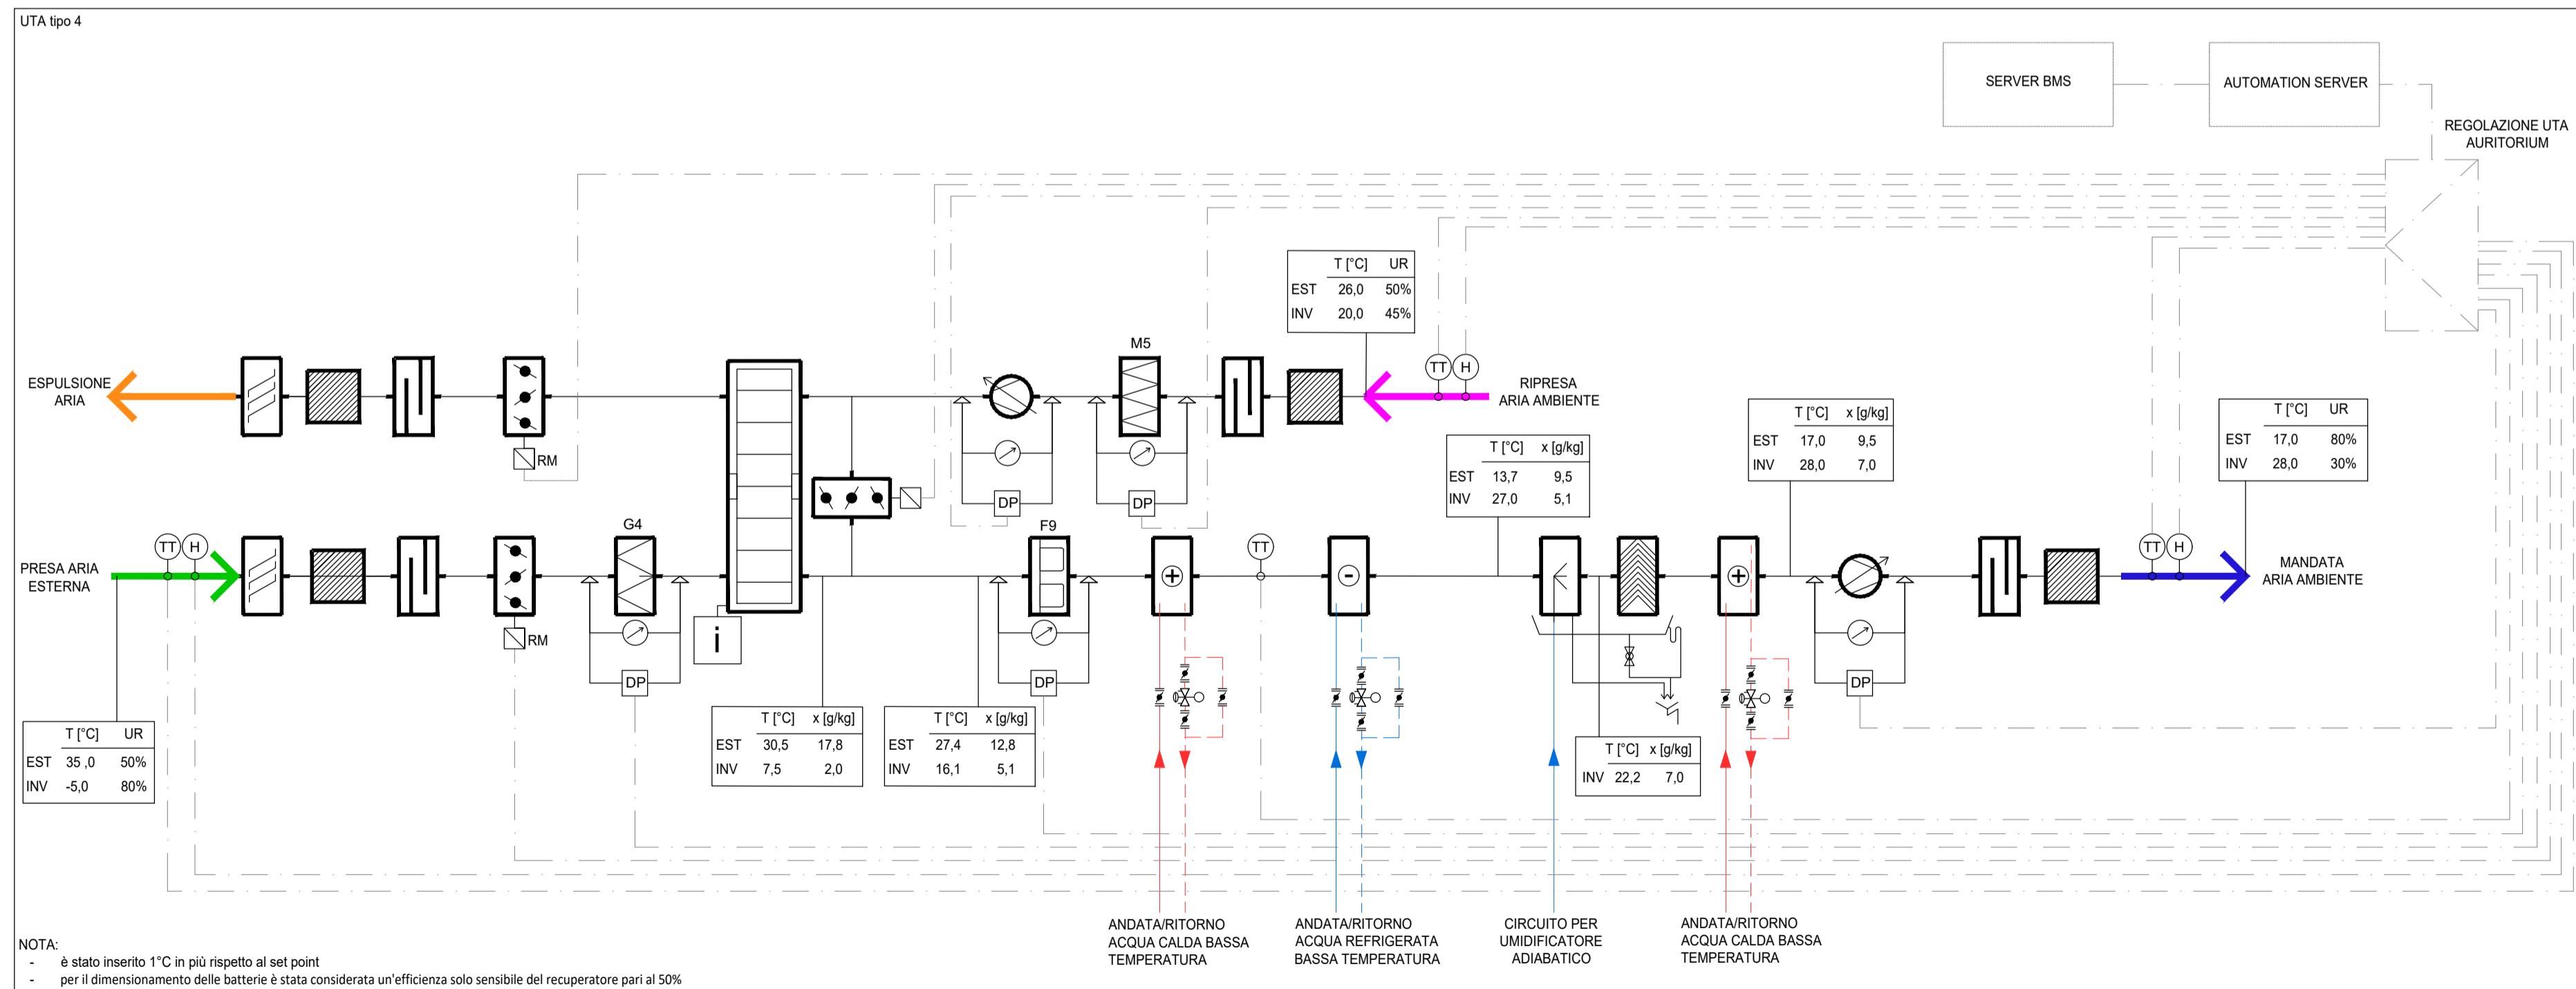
UTA tipo 4

SERVER BMS

AUTOMATION SERVER

REGOLAZIONE UTA AURITORIUM

| | T [°C] | UR |
|---|---|---|
| EST | 26,0 | 50% |
| INV | 20,0 | 45% |

M5

TT H

RIPRESA ARIA AMBIENTE

ESPULSIONE ARIA

RM

DP

DP

| | T [°C] | x [g/kg] |
|---|---|---|
| EST | 17,0 | 9,5 |
| INV | 28,0 | 7,0 |

| | T [°C] | x [g/kg] |
|---|---|---|
| EST | 13,7 | 9,5 |
| INV | 27,0 | 5,1 |

| | T [°C] | UR |
|---|---|---|
| EST | 17,0 | 80% |
| INV | 28,0 | 30% |

G4

F9

TT H

PRESA ARIA ESTERNA

RM

TT

TT H

MANDATA ARIA AMBIENTE

i

DP

DP

DP

| | T [°C] | x [g/kg] |
|---|---|---|
| EST | 30,5 | 17,8 |
| INV | 7,5 | 2,0 |

| | T [°C] | x [g/kg] |
|---|---|---|
| EST | 27,4 | 12,8 |
| INV | 16,1 | 5,1 |

| | T [°C] | x [g/kg] |
|---|---|---|
| INV | 22,2 | 7,0 |

| | T [°C] | UR |
|---|---|---|
| EST | 35 ,0 | 50% |
| INV | -5,0 | 80% |

ANDATA/RITORNO ACQUA CALDA BASSA TEMPERATURA

ANDATA/RITORNO ACQUA REFRIGERATA BASSA TEMPERATURA

CIRCUITO PER UMIDIFICATORE ADIABATICO

ANDATA/RITORNO ACQUA CALDA BASSA TEMPERATURA

NOTA:
- è stato inserito 1°C in più rispetto al set point
- per il dimensionamento delle batterie è stata considerata un'efficienza solo sensibile del recuperatore pari al 50%